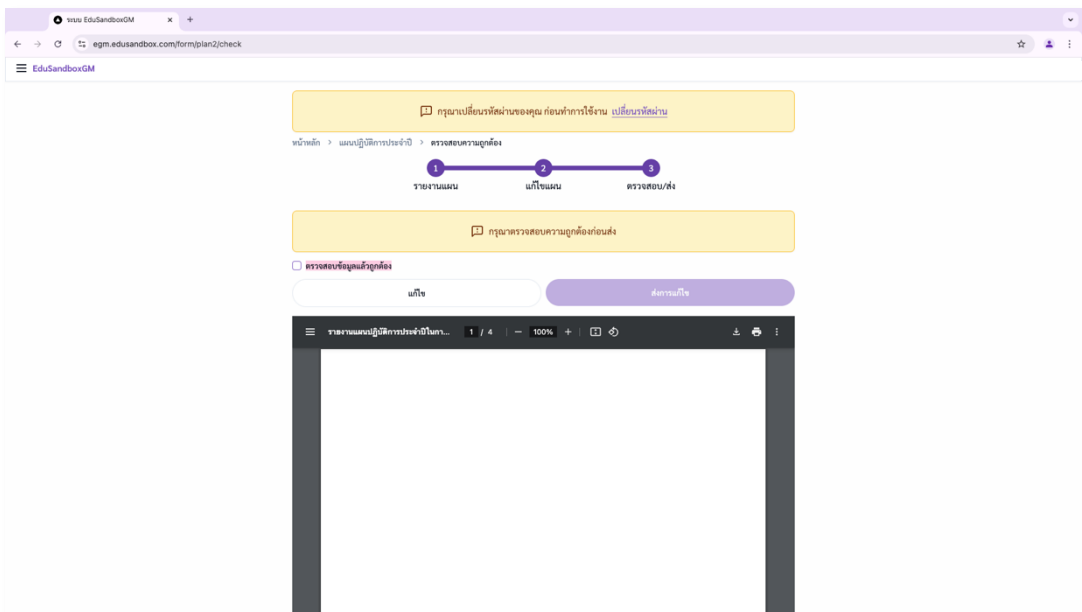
ระบบ EduSandboxGM

egm.edusandbox.com/form/plan2/check

EduSandboxGM

กรุณาเปลี่ยนรหัสผ่านของคุณ ก่อนทำการใช้งาน เปลี่ยนรหัสผ่าน

หน้าหลัก > แผนปฏิบัติการประจำปี > ตรวจสอบความถูกต้อง

1 รายงานแผน
2 แก้ไขแผน
3 ตรวจสอบ/ส่ง

กรุณาตรวจสอบความถูกต้องก่อนส่ง

ตรวจสอบข้อมูลแล้วถูกต้อง

แก้ไข

ส่งการแก้ไข

รายงานแผนปฏิบัติการประจำปีในกา... 1 / 4 — 100% +